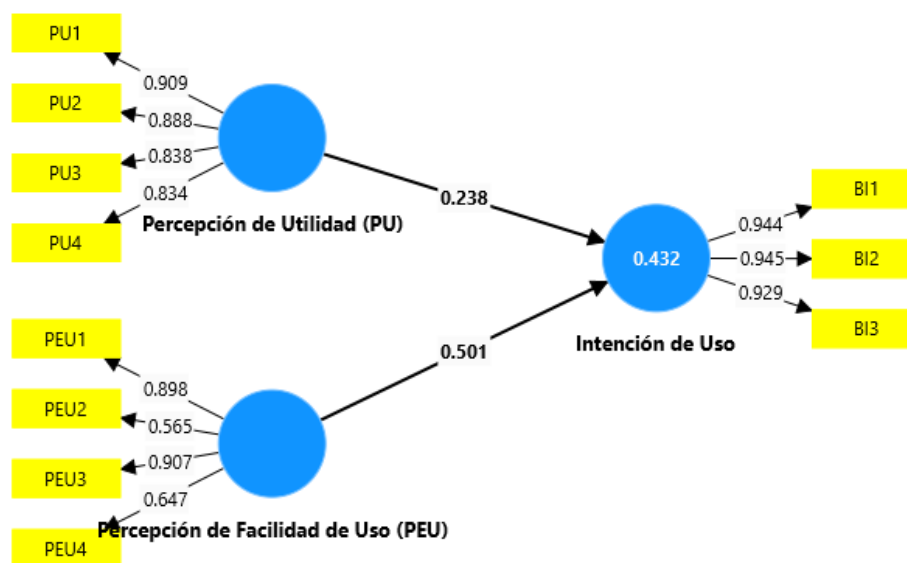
PU1
0.909
PU2
0.888
PU3
0.838
0.834
PU4
Percepción de Utilidad (PU)
0.238
0.432
0.944
BI1
0.945
BI2
0.929
BI3
Intención de Uso
0.501
PEU1
0.898
PEU2
0.565
PEU3
0.907
0.647
Percepción de Facilidad de Uso (PEU)
PEU4